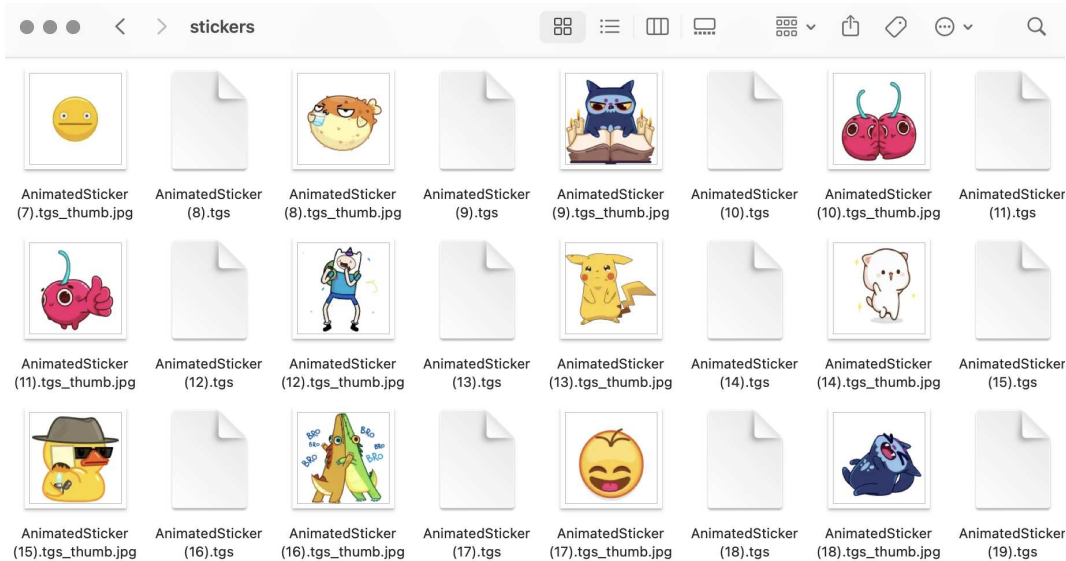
stickers

AnimatedSticker (7).tgs_thumb.jpg
AnimatedSticker (8).tgs
AnimatedSticker (8).tgs_thumb.jpg
AnimatedSticker (9).tgs
AnimatedSticker (9).tgs_thumb.jpg
AnimatedSticker (10).tgs
AnimatedSticker (10).tgs_thumb.jpg
AnimatedSticker (11).tgs

AnimatedSticker (11).tgs_thumb.jpg
AnimatedSticker (12).tgs
AnimatedSticker (12).tgs_thumb.jpg
AnimatedSticker (13).tgs
AnimatedSticker (13).tgs_thumb.jpg
AnimatedSticker (14).tgs
AnimatedSticker (14).tgs_thumb.jpg
AnimatedSticker (15).tgs

BRO BRO BRO BRO BRO

AnimatedSticker (15).tgs_thumb.jpg
AnimatedSticker (16).tgs
AnimatedSticker (16).tgs_thumb.jpg
AnimatedSticker (17).tgs
AnimatedSticker (17).tgs_thumb.jpg
AnimatedSticker (18).tgs
AnimatedSticker (18).tgs_thumb.jpg
AnimatedSticker (19).tgs